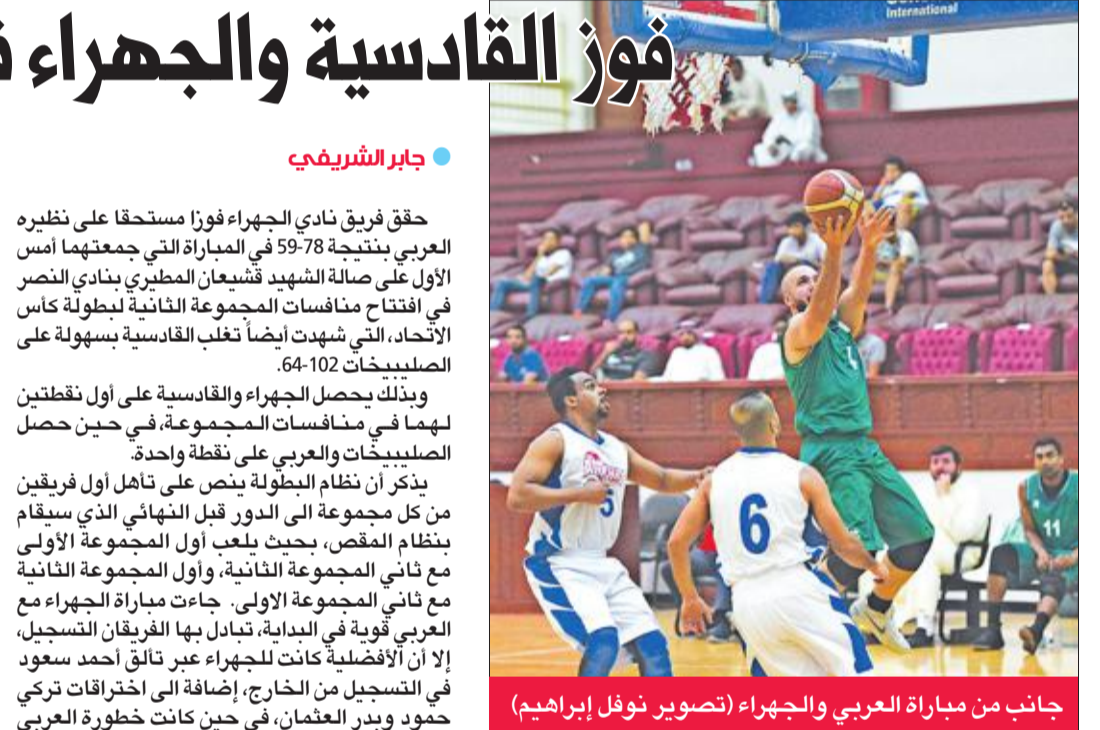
فوز القادسية والجهراء ف

جابر الشريفي

حقق فريق نادي الجهراء فوزا مستحقا على نظيره العربي بنتيجة 78-59 في المباراة التي جمعتهما أمس الأول على صالة الشهيد قشيعان المطيري بنادي النصر في افتتاح منافسات المجموعة الثانية لبطولة كأس الاتحاد، التي شهدت أيضاً تغلب القادسية بسهولة على الصليبيخات 102-64.

وبذلك يحصل الجهراء والقادسية على أول نقطتين لهما في منافسات المجموعة، في حين حصل الصليبيخات والعربي على نقطة واحدة.

يذكر أن نظام البطولة ينص على تأهل أول فريقين من كل مجموعة الى الدور قبل النهائي الذي سيقام بنظام المقص، بحيث يلعب أول المجموعة الأولى مع ثاني المجموعة الثانية، وأول المجموعة الثانية مع ثاني المجموعة الاولى. جاءت مباراة الجهراء مع العربي قوية في البداية، تبادل بها الفريقان التسجيل، إلا أن الأفضلية كانت للجهراء عبر تألق أحمد سعود في التسجيل من الخارج، إضافة الى اختراقات تركي حمود وبدر العثمان، في حين كانت خطورة العربي

International

6

5

11

جانب من مباراة العربي والجهراء (تصوير نوفل إبراهيم)